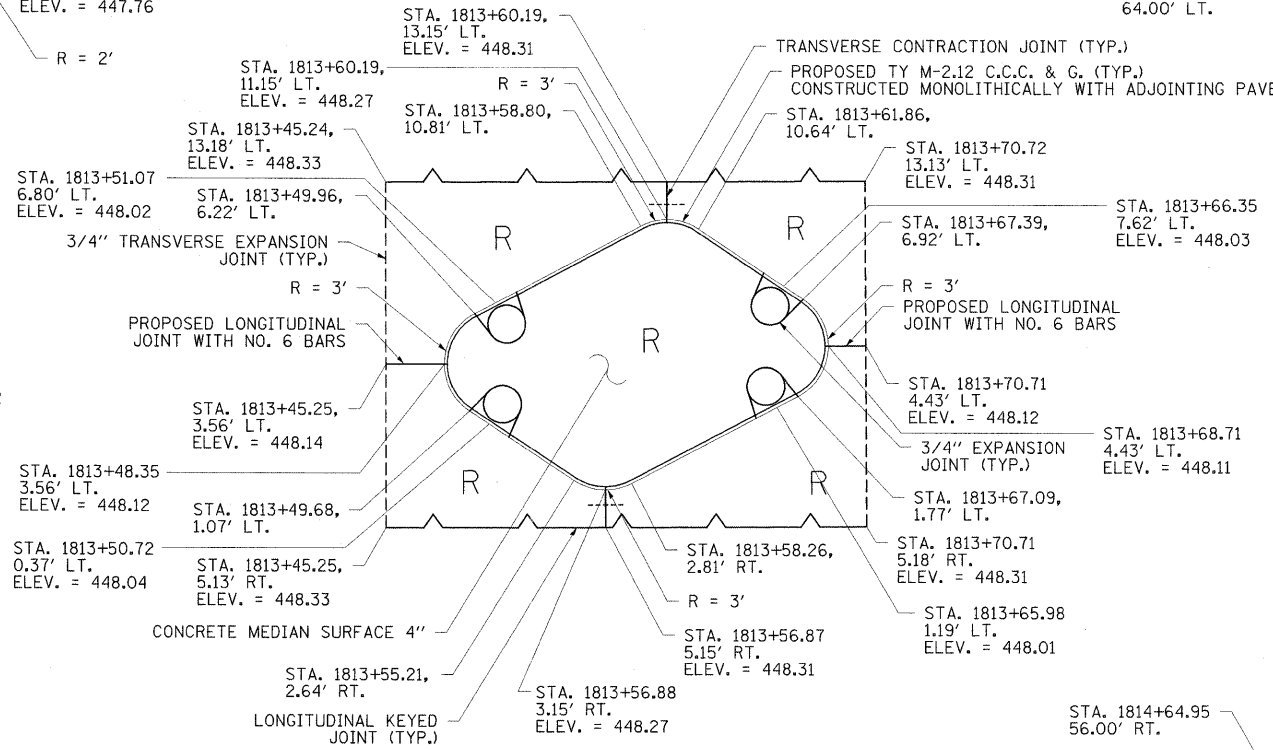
ELEV. = 447.76

R = 2'

STA. 1813+60.19,
13.15' LT.
ELEV. = 448.31

64.00' LT.

TRANSVERSE CONTRACTION JOINT (TYP.)

STA. 1813+60.19,
11.15' LT.
ELEV. = 448.27

R = 3'

PROPOSED TY M-2.12 C.C.C. & G. (TYP.)
CONSTRUCTED MONOLITHICALLY WITH ADJOINTING PAVE

STA. 1813+58.80,
10.81' LT.

STA. 1813+61.86,
10.64' LT.

STA. 1813+45.24,
13.18' LT.
ELEV. = 448.33

STA. 1813+70.72
13.13' LT.
ELEV. = 448.31

STA. 1813+51.07
6.80' LT.
ELEV. = 448.02

STA. 1813+49.96,
6.22' LT.

R

R

STA. 1813+66.35
7.62' LT.
ELEV. = 448.03

STA. 1813+67.39,
6.92' LT.

3/4" TRANSVERSE EXPANSION JOINT (TYP.)

R = 3'

R = 3'

PROPOSED LONGITUDINAL JOINT WITH NO. 6 BARS

PROPOSED LONGITUDINAL JOINT WITH NO. 6 BARS

R

STA. 1813+70.71
4.43' LT.
ELEV. = 448.12

STA. 1813+45.25,
3.56' LT.
ELEV. = 448.14

STA. 1813+68.71
4.43' LT.
ELEV. = 448.11

3/4" EXPANSION JOINT (TYP.)

STA. 1813+48.35
3.56' LT.
ELEV. = 448.12

R

R

STA. 1813+49.68,
1.07' LT.

STA. 1813+67.09,
1.77' LT.

STA. 1813+50.72
0.37' LT.
ELEV. = 448.04

STA. 1813+45.25,
5.13' RT.
ELEV. = 448.33

STA. 1813+58.26,
2.81' RT.

STA. 1813+70.71
5.18' RT.
ELEV. = 448.31

R = 3'

STA. 1813+65.98
1.19' LT.
ELEV. = 448.01

CONCRETE MEDIAN SURFACE 4"

STA. 1813+56.87
5.15' RT.
ELEV. = 448.31

STA. 1813+55.21,
2.64' RT.

STA. 1813+56.88
3.15' RT.
ELEV. = 448.27

LONGITUDINAL KEYED JOINT (TYP.)

STA. 1814+64.95
56.00' RT.